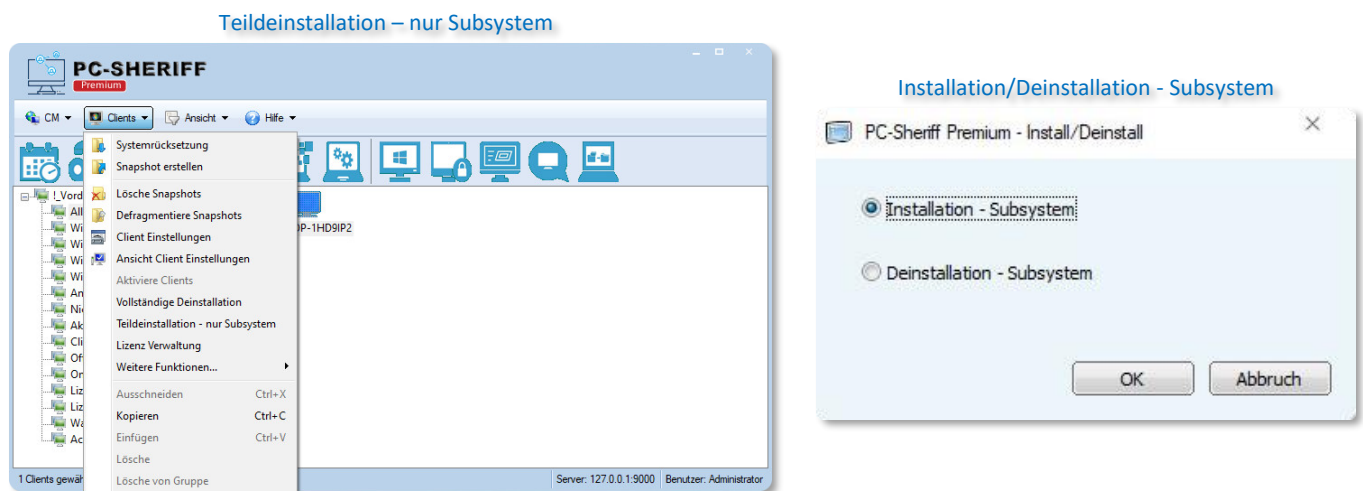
Teildeinstallation – nur Subsystem

PC-SHERIFF
Premium

CM ▾ Clients ▾ Ansicht ▾ Hilfe ▾

Systemrücksetzung
Snapshot erstellen
Lösche Snapshots
Defragmentiere Snapshots
Client Einstellungen
Ansicht Client Einstellungen
Aktiviere Clients
Vollständige Deinstallation
Teildeinstallation - nur Subsystem
Lizenz Verwaltung
Weitere Funktionen...
Ausschneiden Ctrl+X
Kopieren Ctrl+C
Einfügen Ctrl+V
Lösche
Lösche von Gruppe

!_Vord
All
Wi
Wi
Wi
Wi
An
Nic
Ak
Cli
Of
Or
Liz
Liz
Wa
Ac

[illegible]P-1HD9IP2

1 Clients gewä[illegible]
Server: 127.0.0.1:9000 Benutzer: Administrator

Installation/Deinstallation - Subsystem

PC-Sheriff Premium - Install/Deinstall

Installation - Subsystem

Deinstallation - Subsystem

OK Abbruch